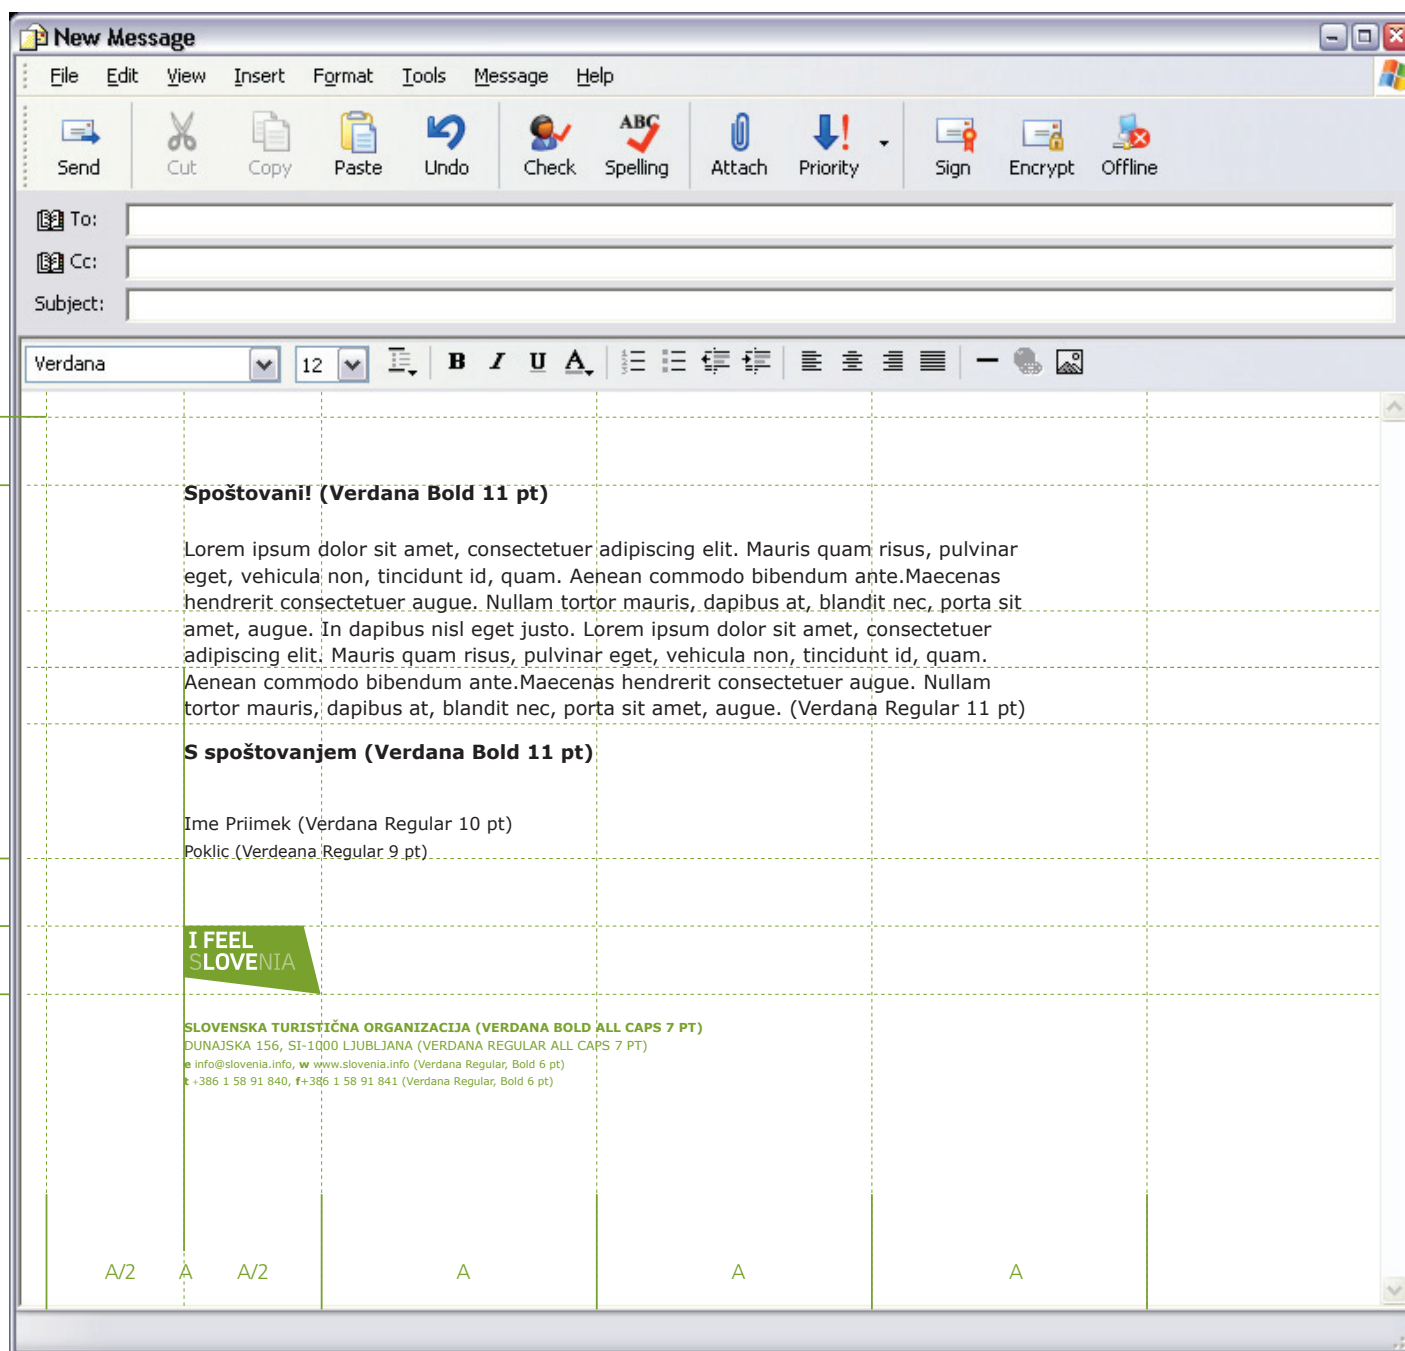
New Message

File Edit View Insert Format Tools Message Help

Send Cut Copy Paste Undo Check Spelling Attach Priority Sign Encrypt Offline

To:
Cc:
Subject:

Verdana 12 B I U A

Spoštovani! (Verdana Bold 11 pt)

Lorem ipsum dolor sit amet, consectetuer adipiscing elit. Mauris quam risus, pulvinar eget, vehicula non, tincidunt id, quam. Aenean commodo bibendum ante.Maecenas hendrerit consectetuer augue. Nullam tortor mauris, dapibus at, blandit nec, porta sit amet, augue. In dapibus nisl eget justo. Lorem ipsum dolor sit amet, consectetuer adipiscing elit. Mauris quam risus, pulvinar eget, vehicula non, tincidunt id, quam. Aenean commodo bibendum ante.Maecenas hendrerit consectetuer augue. Nullam tortor mauris, dapibus at, blandit nec, porta sit amet, augue. (Verdana Regular 11 pt)

S spoštovanjem (Verdana Bold 11 pt)

Ime Priimek (Verdana Regular 10 pt)
Poklic (Verdeana Regular 9 pt)

I FEEL SLOVENIA

SLOVENSKA TURISTIČNA ORGANIZACIJA (VERDANA BOLD ALL CAPS 7 PT)
DUNAJSKA 156, SI-1000 LJUBLJANA (VERDANA REGULAR ALL CAPS 7 PT)
e info@slovenia.info, w www.slovenia.info (Verdana Regular, Bold 6 pt)
t +386 1 58 91 840, f+386 1 58 91 841 (Verdana Regular, Bold 6 pt)

A/2 A A/2 A A A